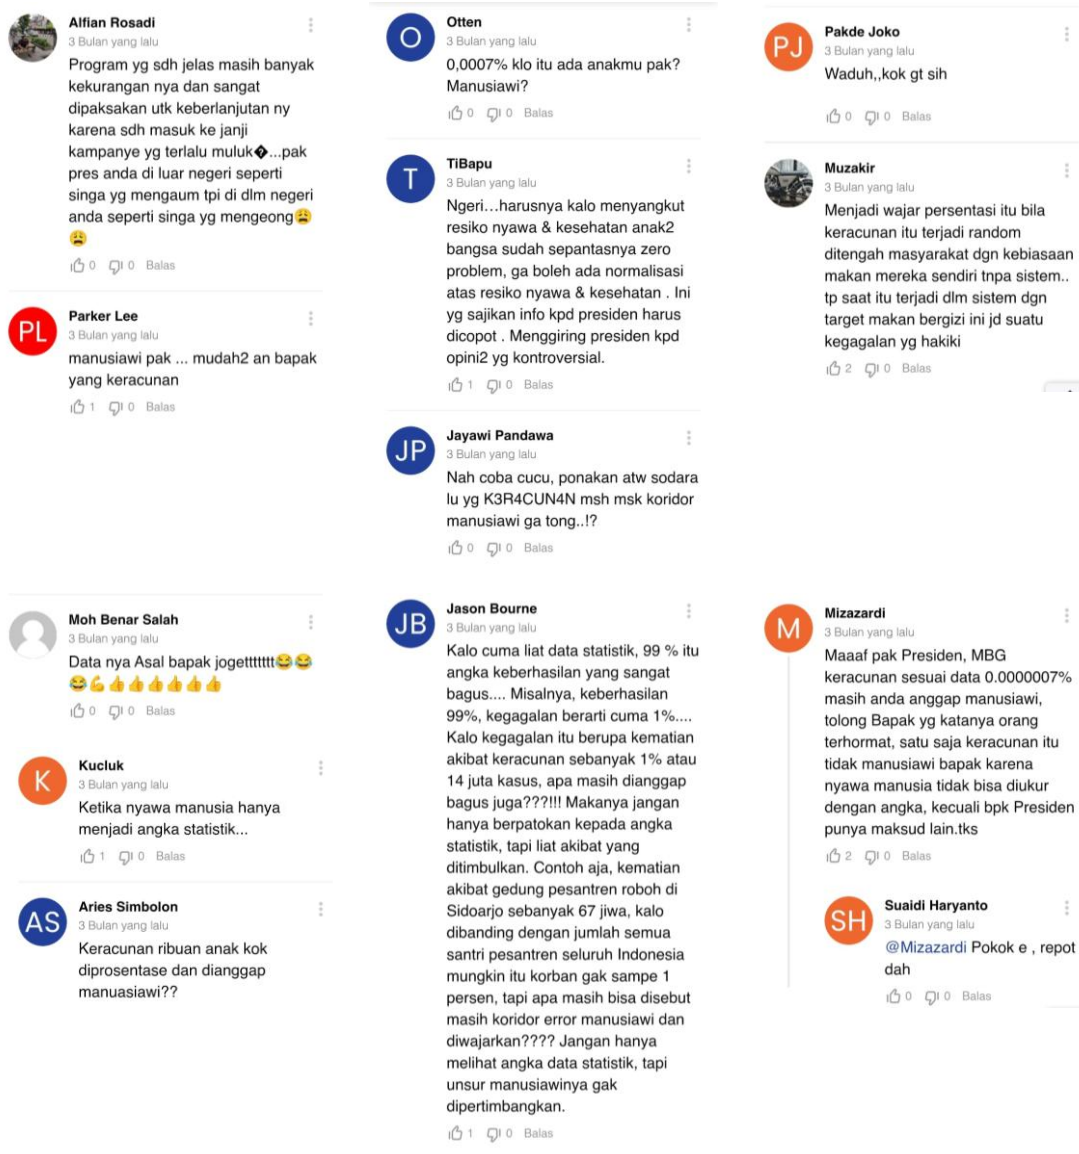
Alfian Rosadi
3 Bulan yang lalu
Program yg sdh jelas masih banyak kekurangan nya dan sangat dipaksakan utk keberlanjutan ny karena sdh masuk ke janji kampanye yg terlalu muluk�...pak pres anda di luar negeri seperti singa yg mengaum tpi di dlm negeri anda seperti singa yg mengeong😩😩
0 0 Balas

Parker Lee
3 Bulan yang lalu
manusiawi pak ... mudah2 an bapak yang keracunan
1 0 Balas

Otten
3 Bulan yang lalu
0,0007% klo itu ada anakmu pak? Manusiawi?
0 0 Balas

TiBapu
3 Bulan yang lalu
Ngeri…harusnya kalo menyangkut resiko nyawa & kesehatan anak2 bangsa sudah sepantasnya zero problem, ga boleh ada normalisasi atas resiko nyawa & kesehatan . Ini yg sajikan info kpd presiden harus dicopot . Menggiring presiden kpd opini2 yg kontroversial.
1 0 Balas

Jayawi Pandawa
3 Bulan yang lalu
Nah coba cucu, ponakan atw sodara lu yg K3R4CUN4N msh msk koridor manusiawi ga tong..!?
0 0 Balas

Pakde Joko
3 Bulan yang lalu
Waduh,,kok gt sih
0 0 Balas

Muzakir
3 Bulan yang lalu
Menjadi wajar persentasi itu bila keracunan itu terjadi random ditengah masyarakat dgn kebiasaan makan mereka sendiri tnpa sistem.. tp saat itu terjadi dlm sistem dgn target makan bergizi ini jd suatu kegagalan yg hakiki
2 0 Balas

Moh Benar Salah
3 Bulan yang lalu
Data nya Asal bapak jogettttttt😂😂😂💪👍👍👍👍👍
0 0 Balas

Kucluk
3 Bulan yang lalu
Ketika nyawa manusia hanya menjadi angka statistik...
1 0 Balas

Aries Simbolon
3 Bulan yang lalu
Keracunan ribuan anak kok diprosentase dan dianggap manuasiawi??

Jason Bourne
3 Bulan yang lalu
Kalo cuma liat data statistik, 99 % itu angka keberhasilan yang sangat bagus.... Misalnya, keberhasilan 99%, kegagalan berarti cuma 1%.... Kalo kegagalan itu berupa kematian akibat keracunan sebanyak 1% atau 14 juta kasus, apa masih dianggap bagus juga???!!! Makanya jangan hanya berpatokan kepada angka statistik, tapi liat akibat yang ditimbulkan. Contoh aja, kematian akibat gedung pesantren roboh di Sidoarjo sebanyak 67 jiwa, kalo dibanding dengan jumlah semua santri pesantren seluruh Indonesia mungkin itu korban gak sampe 1 persen, tapi apa masih bisa disebut masih koridor error manusiawi dan diwajarkan???? Jangan hanya melihat angka data statistik, tapi unsur manusiawinya gak dipertimbangkan.
1 0 Balas

Mizazardi
3 Bulan yang lalu
Maaaf pak Presiden, MBG keracunan sesuai data 0.0000007% masih anda anggap manusiawi, tolong Bapak yg katanya orang terhormat, satu saja keracunan itu tidak manusiawi bapak karena nyawa manusia tidak bisa diukur dengan angka, kecuali bpk Presiden punya maksud lain.tks
2 0 Balas

Suaidi Haryanto
3 Bulan yang lalu
@Mizazardi Pokok e , repot dah
0 0 Balas